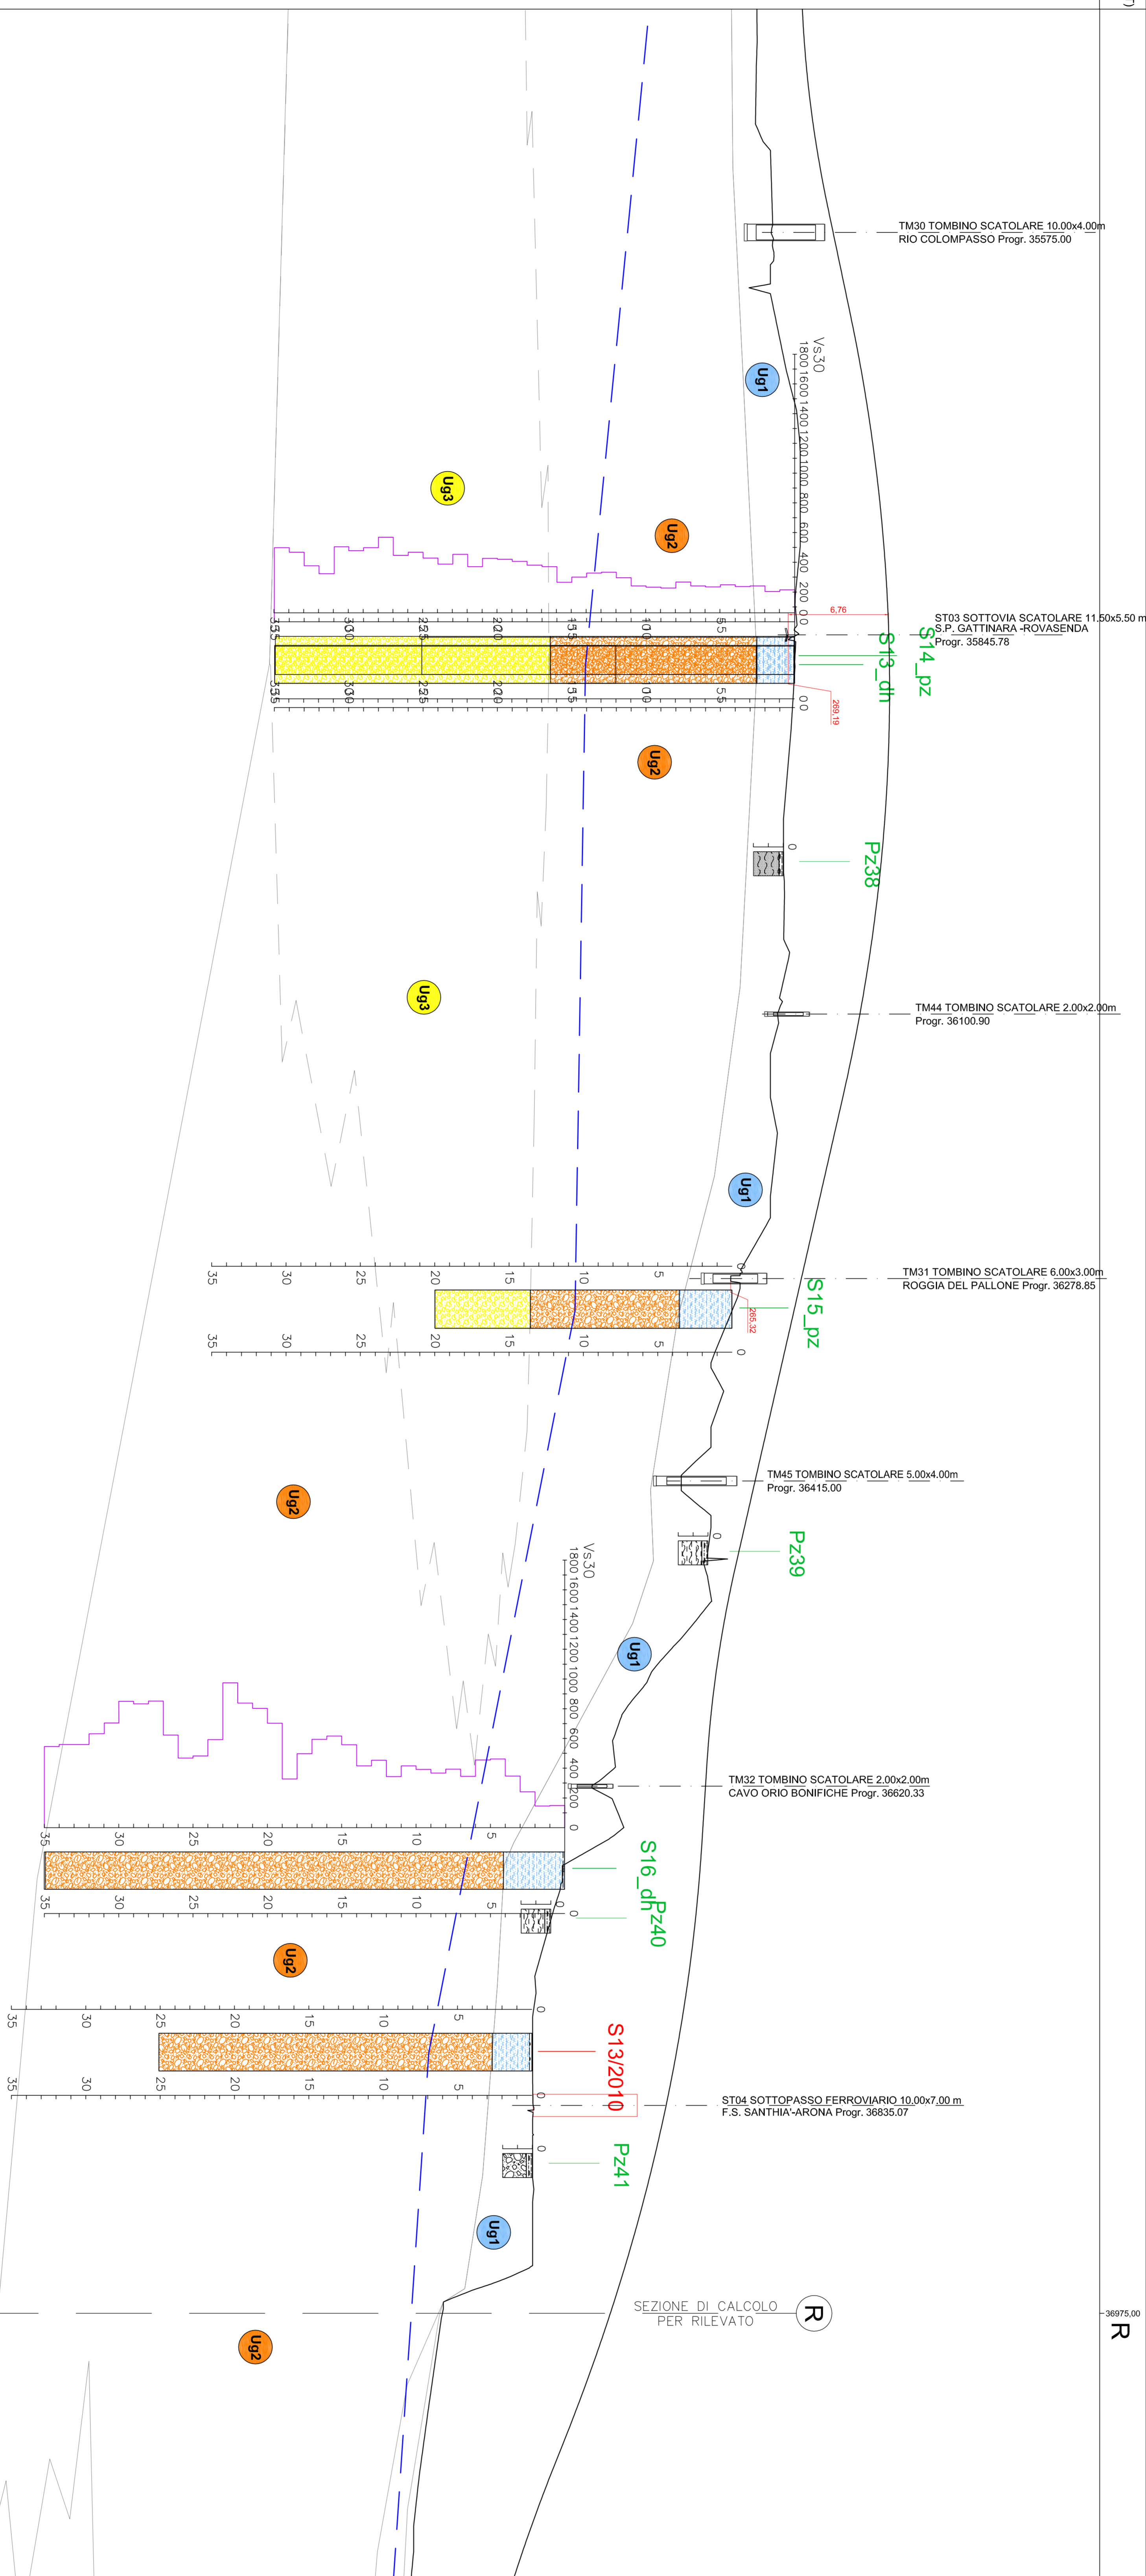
TM30 TOMBINO SCATOLARE 10.00x4.00m
RIO COLOMPASSO Progr. 35575.00

Vs30
1800 1600 1400 1200 1000 800 600 400 200 0

Ug1

Ug3

Ug2

6,76

ST03 SOTTOVIA SCATOLARE 11.50x5.50 m
S.P. GATTINARA -ROVASENDA
Progr. 35845.78

S14_pz

S13_dh

35 30 25 20 15 10 5 0

289,19

Ug2

0

Pz38

Ug3

TM44 TOMBINO SCATOLARE 2.00x2.00m
Progr. 36100.90

Ug1

TM31 TOMBINO SCATOLARE 6.00x3.00m
ROGGIA DEL PALLONE Progr. 36278.85

35 30 25 20 15 10 5 0

265,32

S15_pz

TM45 TOMBINO SCATOLARE 5.00x4.00m
Progr. 36415.00

Ug2

0

Pz39

Vs30
1800 1600 1400 1200 1000 800 600 400 200 0

Ug1

TM32 TOMBINO SCATOLARE 2.00x2.00m
CAVO ORIO BONIFICHE Progr. 36620.33

35 30 25 20 15 10 5 0

S16_dh

Pz40

Ug2

35 30 25 20 15 10 5 0

S13/2010

ST04 SOTTOPASSO FERROVIARIO 10.00x7.00 m
F.S. SANTHIA'-ARONA Progr. 36835.07

0

Pz41

Ug1

SEZIONE DI CALCOLO
PER RILEVATO

R

36975,00

R

Ug2